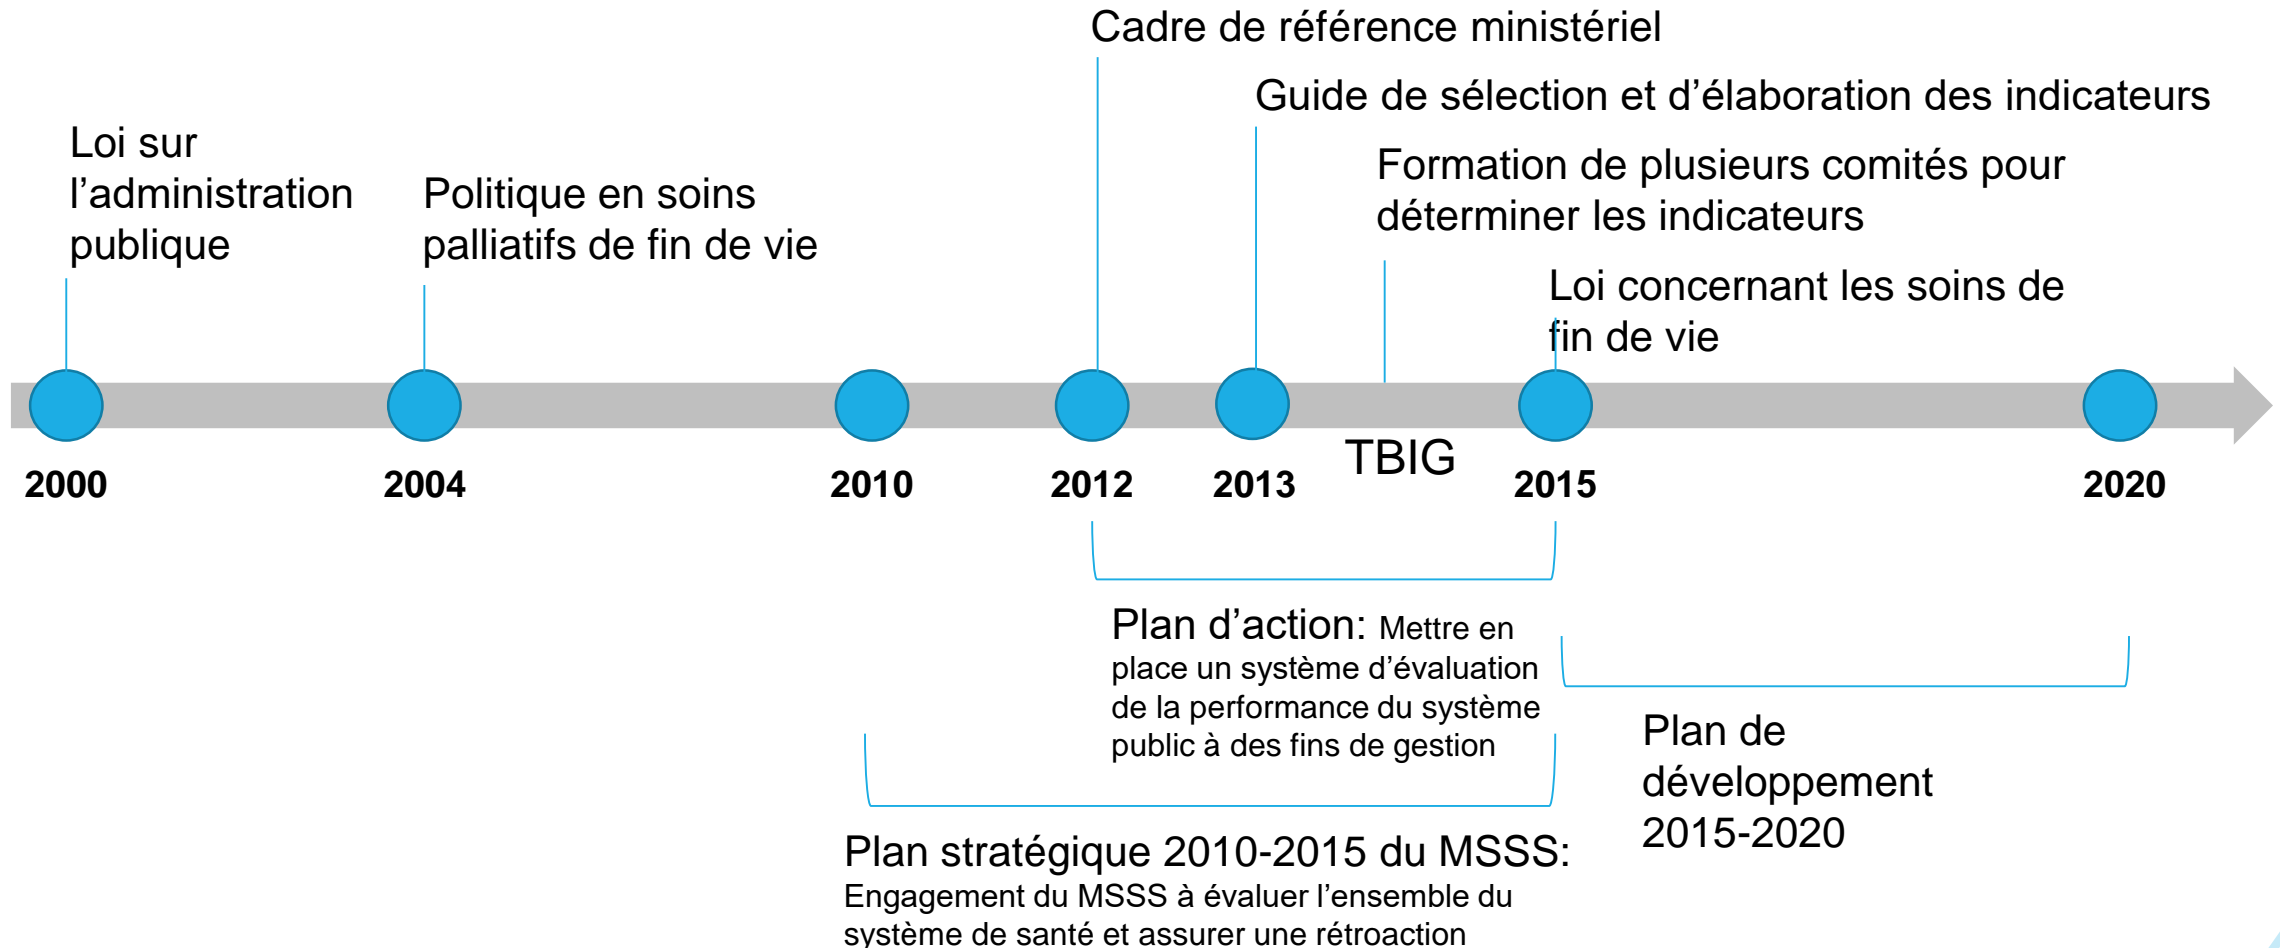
Cadre de référence ministériel

Guide de sélection et d'élaboration des indicateurs

Loi sur l'administration publique

Politique en soins palliatifs de fin de vie

Formation de plusieurs comités pour déterminer les indicateurs

Loi concernant les soins de fin de vie

2000

2004

2010

2012

2013

TBIG

2015

2020

Plan d'action: Mettre en place un système d'évaluation de la performance du système public à des fins de gestion

Plan de développement 2015-2020

Plan stratégique 2010-2015 du MSSS: Engagement du MSSS à évaluer l'ensemble du système de santé et assurer une rétroaction